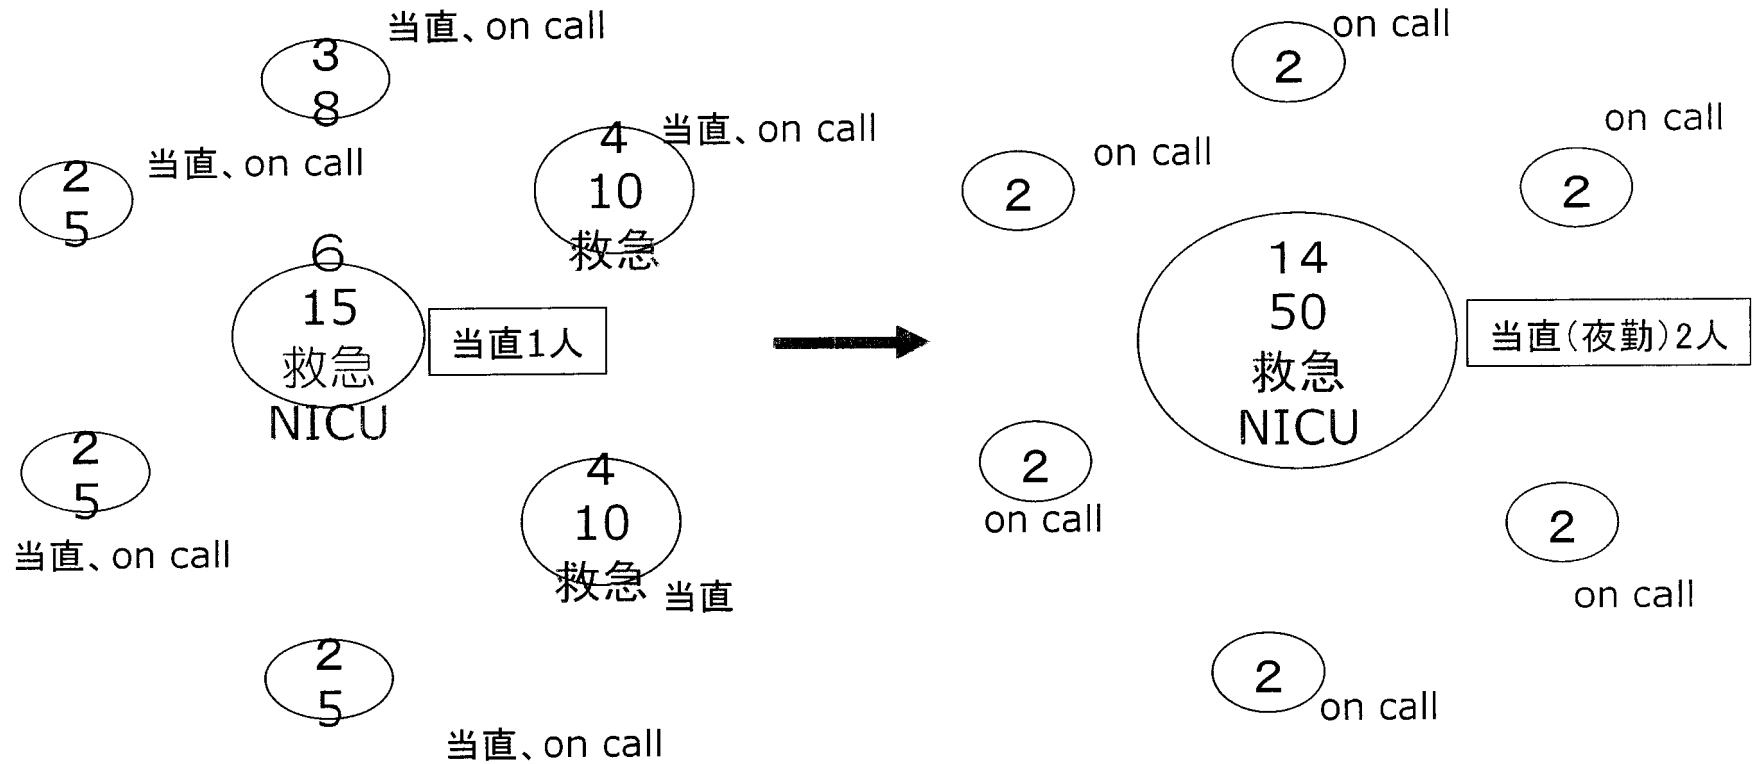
当直、on call
3
8

4
10
救急
当直、on call

当直、on call
2
5

6
15
救急
NICU

当直1人

2
5
当直、on call

4
10
救急
当直

2
5
当直、on call

on call
2

on call
2

on call
2

14
50
救急
NICU

当直(夜勤)2人

2
on call

2
on call

2
on call